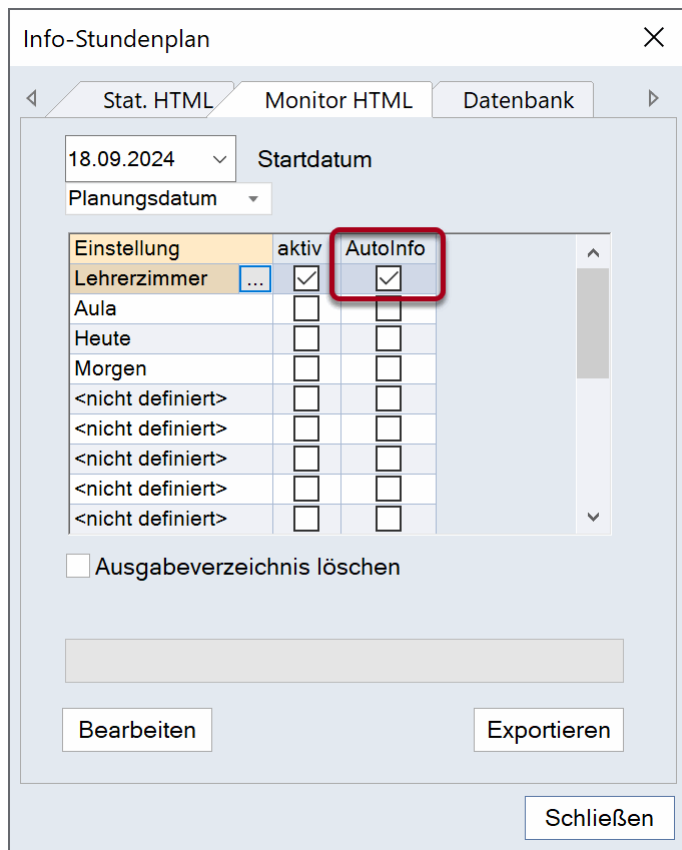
Info-Stundenplan

Stat. HTML | Monitor HTML | Datenbank

18.09.2024 Startdatum

Planungsdatum

| Einstellung | aktiv | AutoInfo |
|---|---|---|
| Lehrerzimmer ... | ☑ | ☑ |
| Aula | ☐ | ☐ |
| Heute | ☐ | ☐ |
| Morgen | ☐ | ☐ |
| <nicht definiert> | ☐ | ☐ |
| <nicht definiert> | ☐ | ☐ |
| <nicht definiert> | ☐ | ☐ |
| <nicht definiert> | ☐ | ☐ |
| <nicht definiert> | ☐ | ☐ |

Ausgabeverzeichnis löschen

Bearbeiten

Exportieren

Schließen